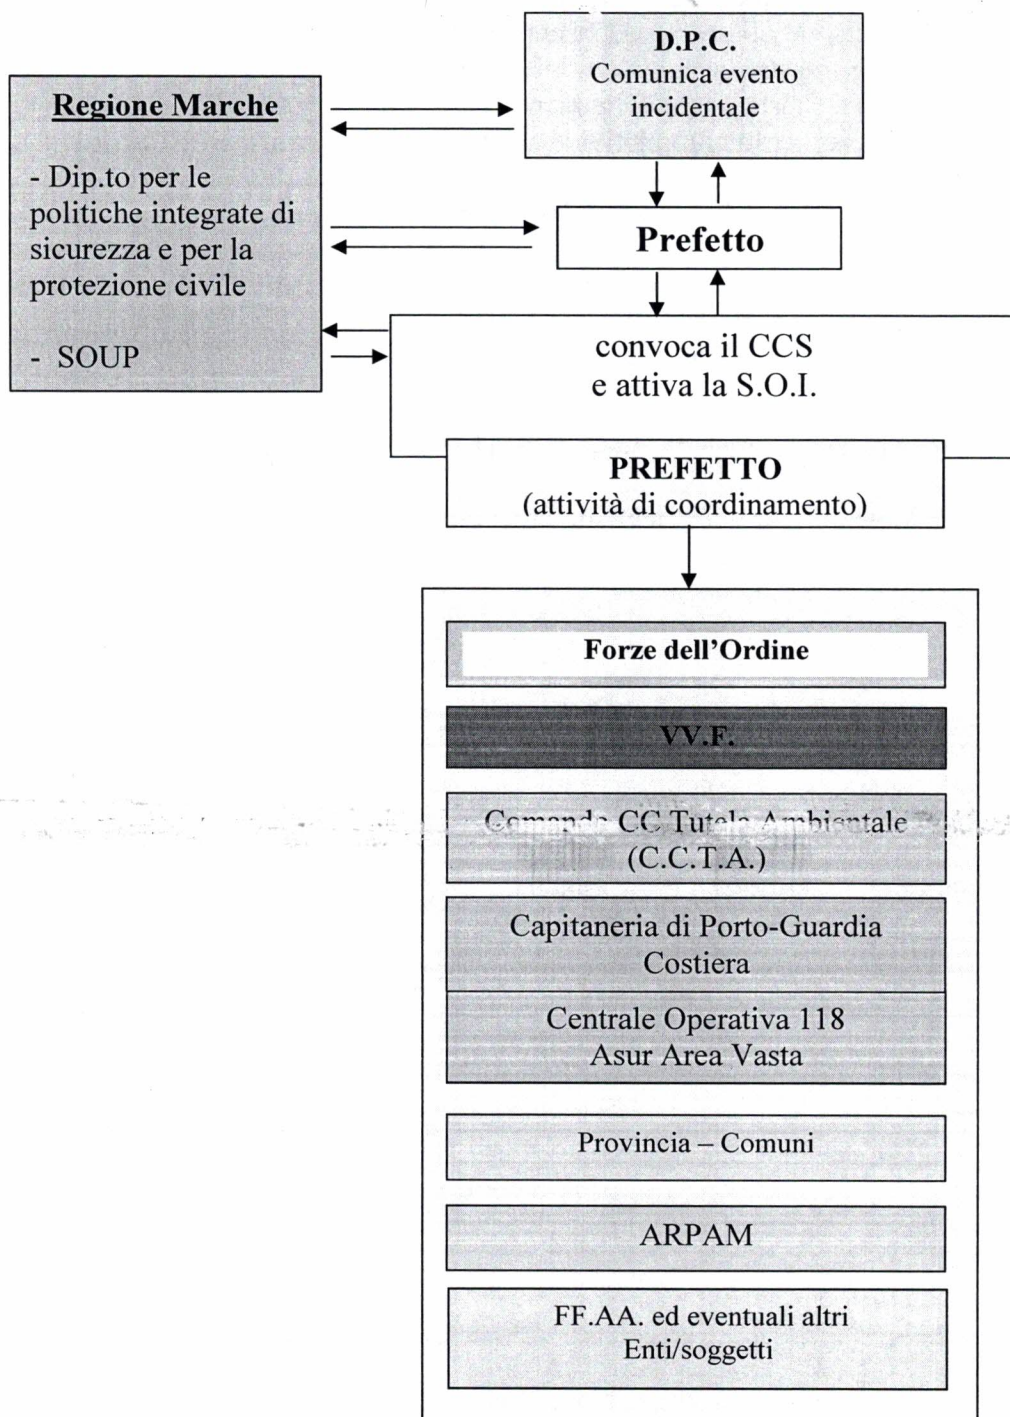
Regione Marche

- Dip.to per le politiche integrate di sicurezza e per la protezione civile

- SOUP

D.P.C.
Comunica evento incidentale

Prefetto

convoca il CCS
e attiva la S.O.I.

PREFETTO
(attività di coordinamento)

Forze dell'Ordine

VV.F.

Comando CC Tutela Ambientale
(C.C.T.A.)

Capitaneria di Porto-Guardia Costiera

Centrale Operativa 118
Asur Area Vasta

Provincia – Comuni

ARPAM

FF.AA. ed eventuali altri Enti/soggetti